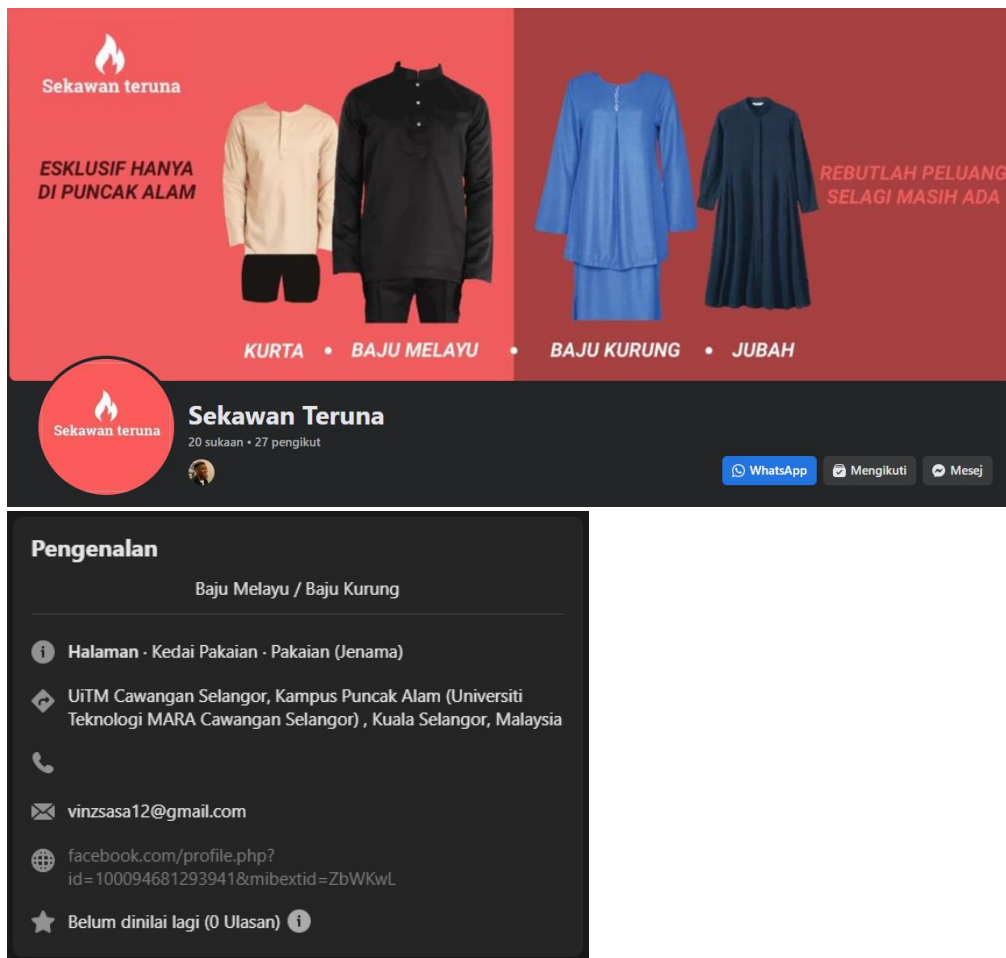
Sekawan teruna

ESKLUSIF HANYA DI PUNCAK ALAM

REBUTLAH PELUANG SELAGI MASIH ADA

KURTA • BAJU MELAYU • BAJU KURUNG • JUBAH

Sekawan teruna

Sekawan Teruna

20 sukaan • 27 pengikut

WhatsApp

Mengikuti

Mesej

Pengenalan

Baju Melayu / Baju Kurung

Halaman · Kedai Pakaian · Pakaian (Jenama)

UiTM Cawangan Selangor, Kampus Puncak Alam (Universiti Teknologi MARA Cawangan Selangor) , Kuala Selangor, Malaysia

vinzsasa12@gmail.com

facebook.com/profile.php?id=100094681293941&mibextid=ZbWKwL

Belum dinilai lagi (0 Ulasan)